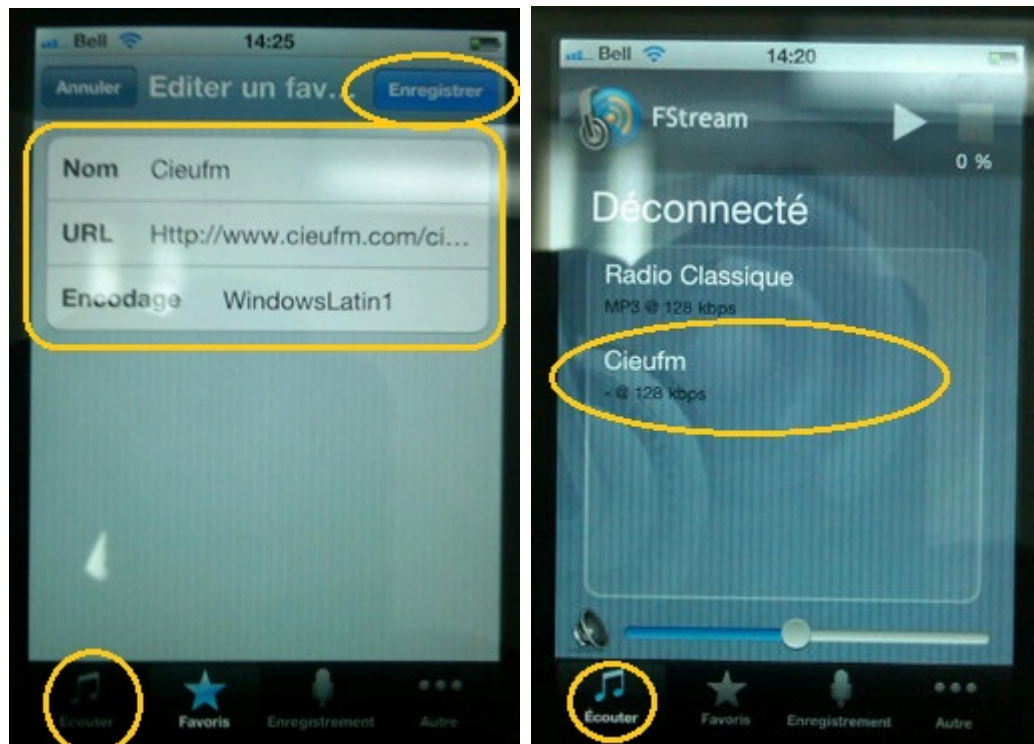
Bell 14:25

Annuler Editer un fav... Enregistrer

Nom Cieufm

URL Http://www.cieufm.com/ci...

Encodage WindowsLatin1

Écouter Favoris Enregistrement Autre

Bell 14:20

FStream

0 %

Déconnecté

Radio Classique

MP3 @ 128 kbps

Cieufm

- @ 128 kbps

Écouter Favoris Enregistrement Autre